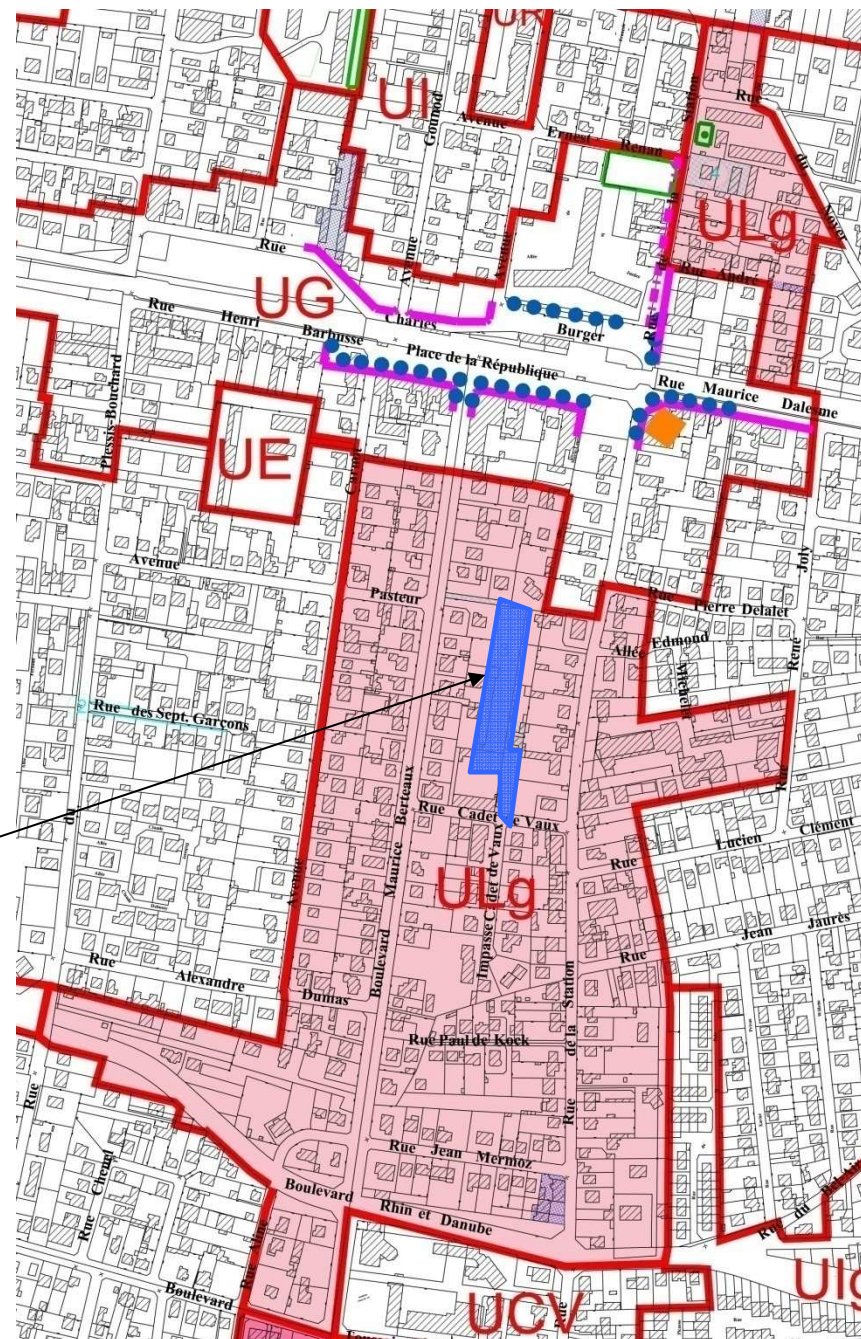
UR
UI
Gounod
Avenue
Ernest
Renan
Station
Rue
du
Noyer
ULg
Rue
Avenue
Avenue
Rue Andre
UG
Rue
Henri
Barbusse
Charles
Burger
Rue
Place de la République
Rue
Maurice
Dalesme
Plessis-Bouchard
UE
Carnot
Avenue
Pasteur
Rue
Pierre Delalet
Joly
Allée
Edmond
René
Rue des Sept. Garçons
Michelet
Rue
Berteaux
Rue
Cadet de Vaux
Lucien
Clément
du
Maurice
Rue
Avenue
ULg
Impasse Cadet de Vaux
Jean
Jaurès
Rue
Rue
Alexandre
Boulevard
Dumas
Rue Paul de Kock
de la
Station
Rue
Rue
Chemin
Rue
Jean
Mermoz
Boulevard
Rhin et Danube
Rue du
Boulevard
UCV
Ul